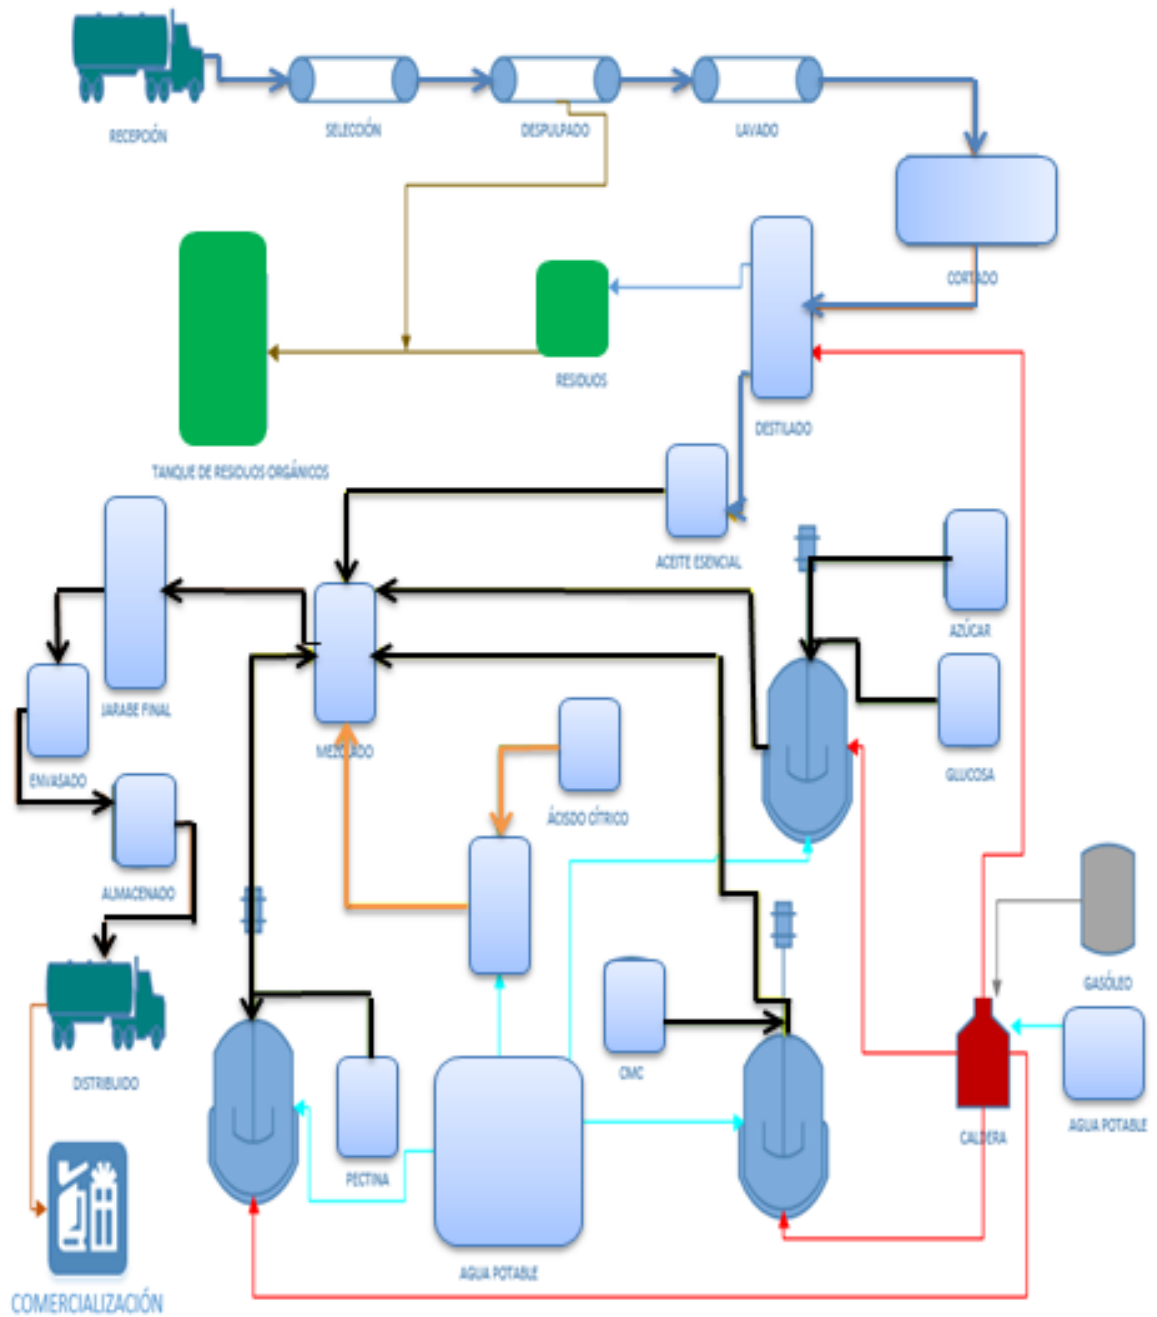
RECEPCIÓN

SELECCIÓN

DESPULPADO

LAVADO

CORTADO

DESTILADO

RESIDUOS

TANQUE DE RESIDUOS ORGÁNICOS

ACEITE ESENCIAL

AZÚCAR

GLUCOSA

JARABE FINAL

MEZCLADO

ENVASADO

ALMACENADO

ÁCIDO CÍTRICO

DISTRIBUIDO

CMC

GASÓLEO

CALDERA

AGUA POTABLE

PECTINA

AGUA POTABLE

COMERCIALIZACIÓN